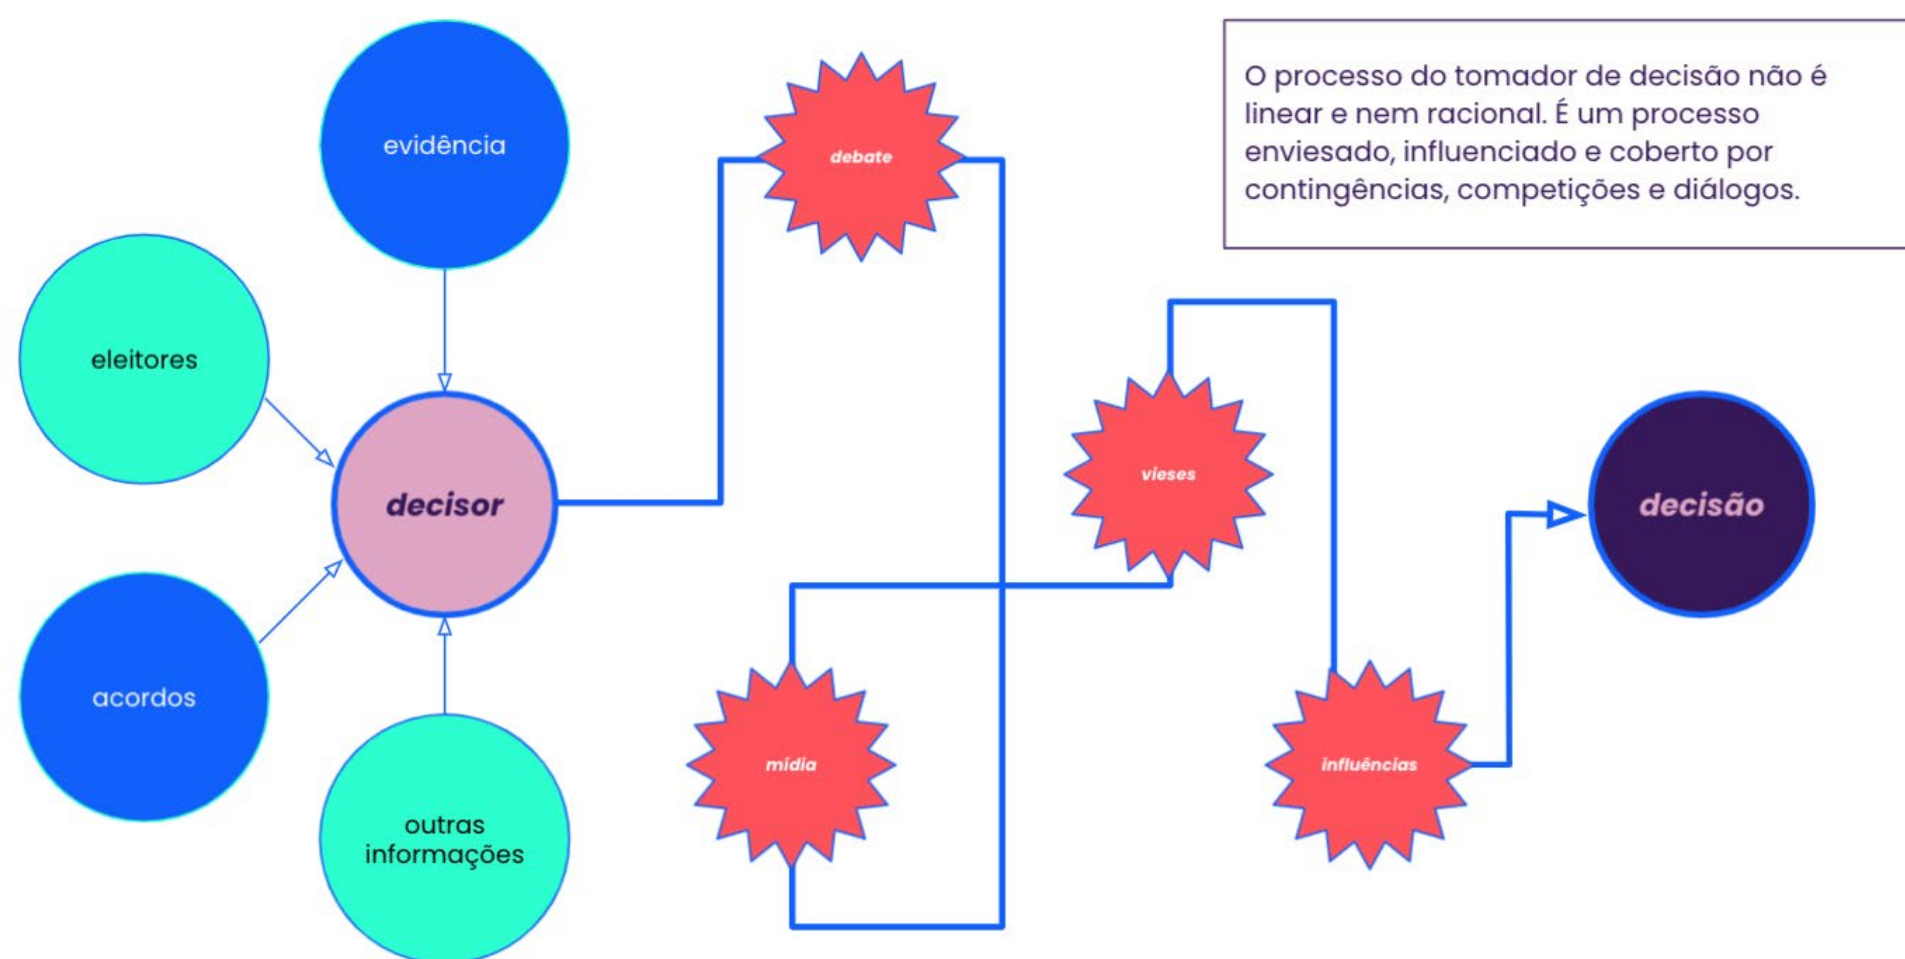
O processo do tomador de decisão não é linear e nem racional. É um processo enviesado, influenciado e coberto por contingências, competições e diálogos.

evidência

eleitores

decisor

acordos

outras informações

debate

vieses

mídia

influências

decisão